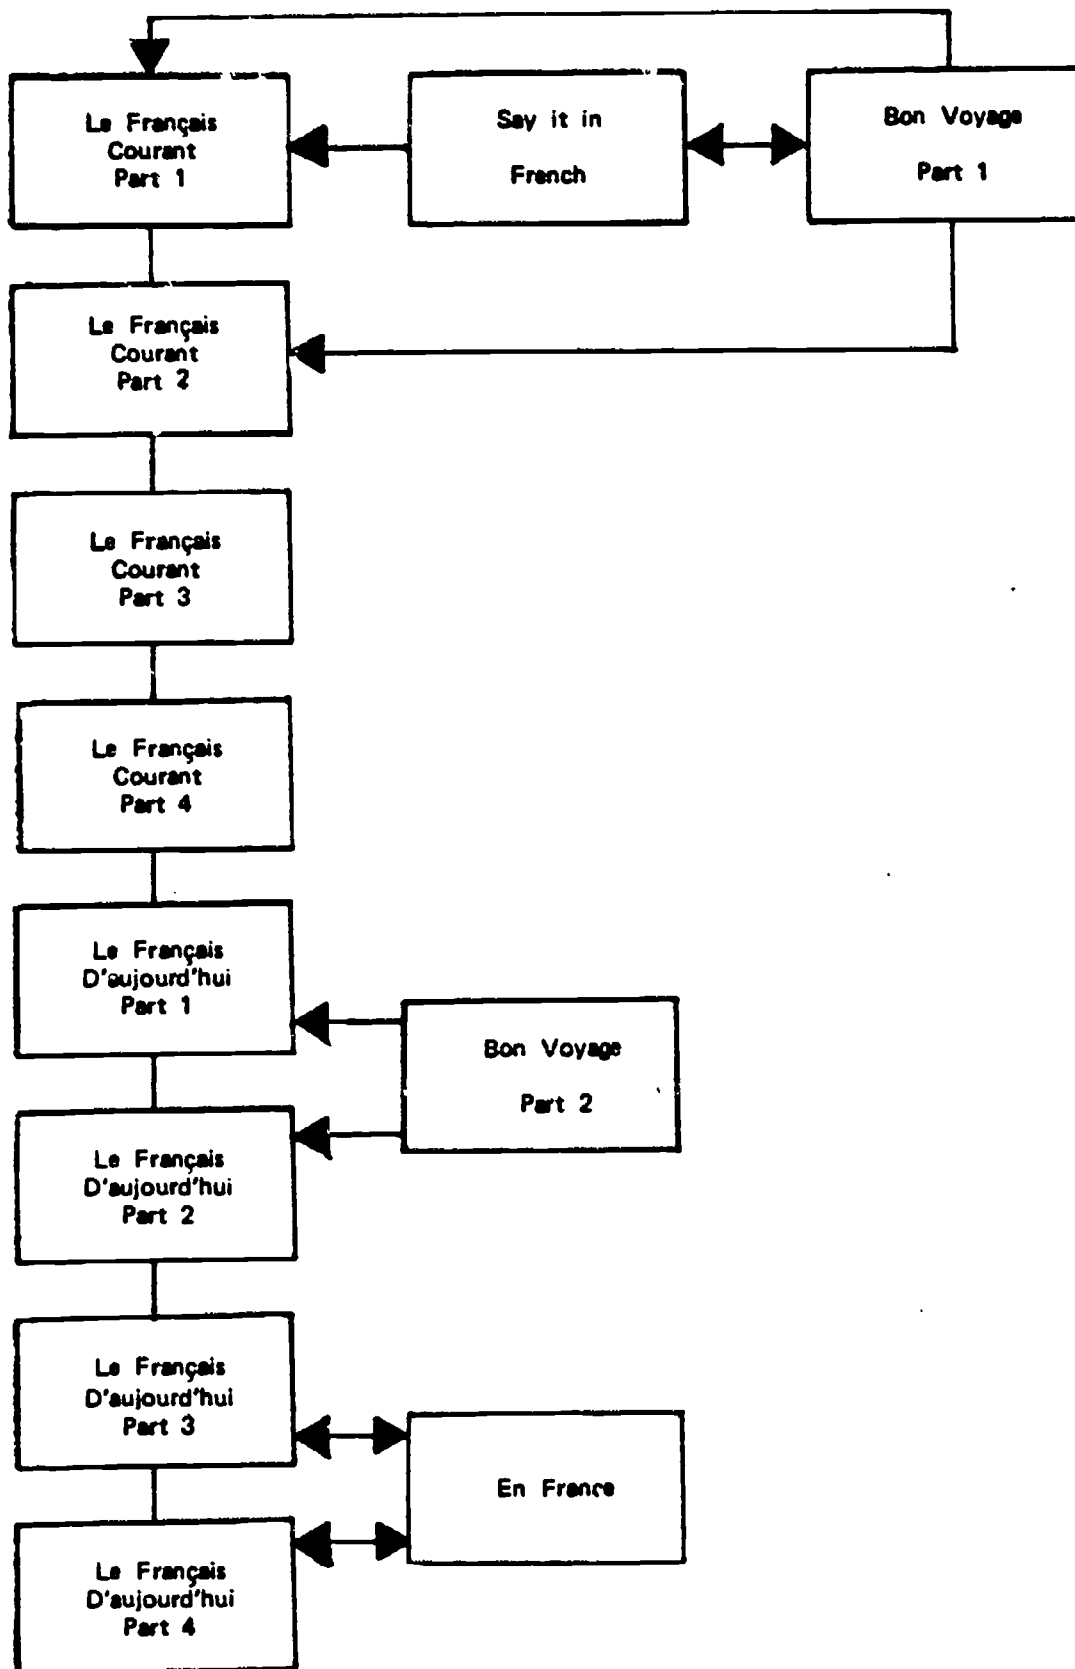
Le Français Courant Part 1

Say it in French

Bon Voyage Part 1

Le Français Courant Part 2

Le Français Courant Part 3

Le Français Courant Part 4

Le Français D'aujourd'hui Part 1

Bon Voyage Part 2

Le Français D'aujourd'hui Part 2

Le Français D'aujourd'hui Part 3

En France

Le Français D'aujourd'hui Part 4